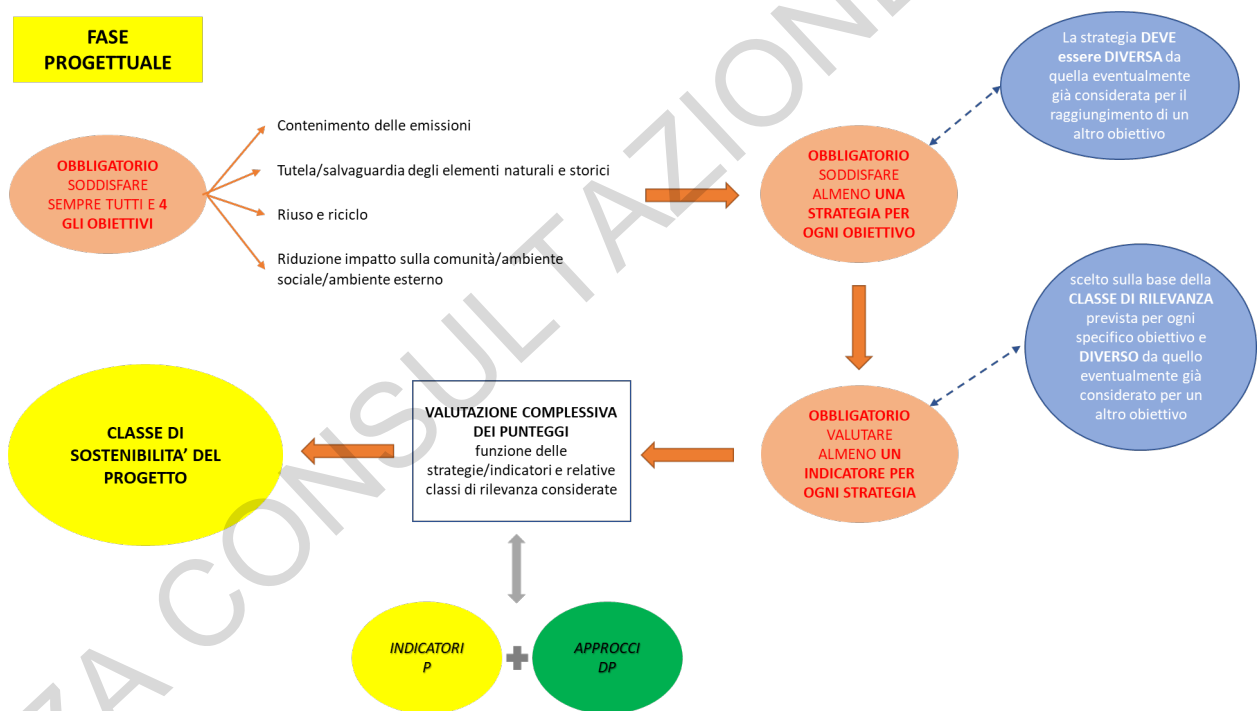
FASE PROGETTUALE

OBBLIGATORIO SODDISFARE SEMPRE TUTTI E 4 GLI OBIETTIVI

Contenimento delle emissioni

Tutela/salvaguardia degli elementi naturali e storici

Riuso e riciclo

Riduzione impatto sulla comunità/ambiente sociale/ambiente esterno

OBBLIGATORIO SODDISFARE ALMENO UNA STRATEGIA PER OGNI OBIETTIVO

La strategia DEVE essere DIVERSA da quella eventualmente già considerata per il raggiungimento di un altro obiettivo

scelto sulla base della CLASSE DI RILEVANZA prevista per ogni specifico obiettivo e DIVERSO da quello eventualmente già considerato per un altro obiettivo

OBBLIGATORIO VALUTARE ALMENO UN INDICATORE PER OGNI STRATEGIA

VALUTAZIONE COMPLESSIVA DEI PUNTEGGI funzione delle strategie/indicatori e relative classi di rilevanza considerate

CLASSE DI SOSTENIBILITA' DEL PROGETTO

INDICATORI P

APPROCCI DP

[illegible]ZA CONSULTAZIONE